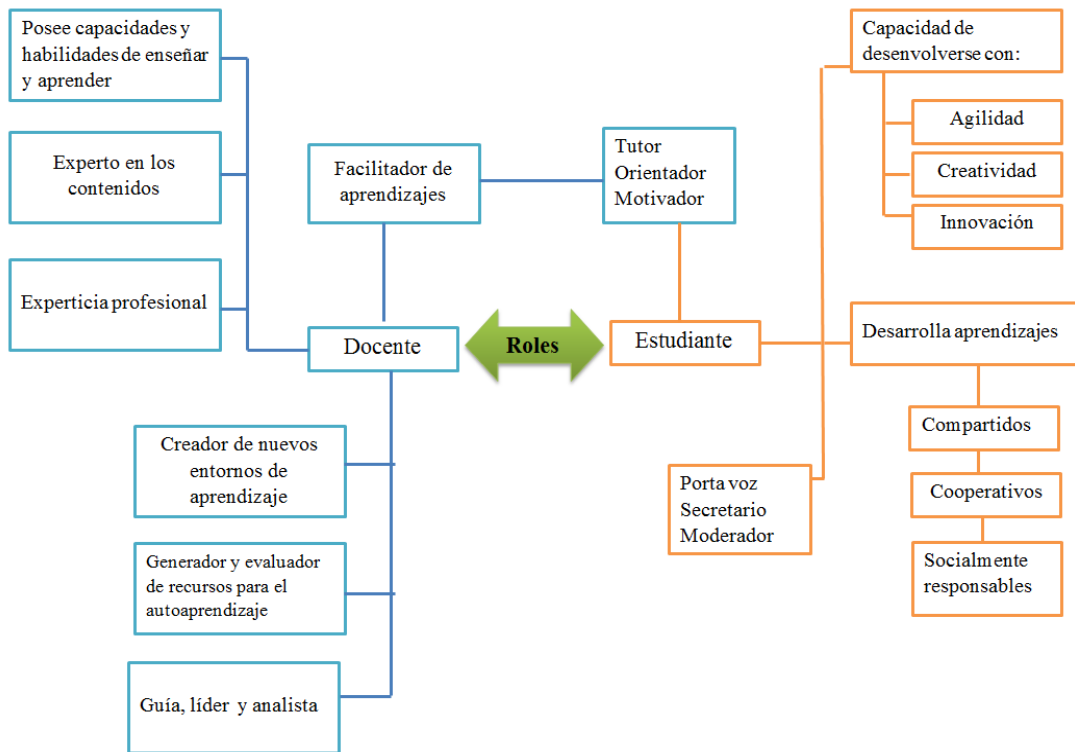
Posee capacidades y habilidades de enseñar y aprender

Experto en los contenidos

Experticia profesional

Facilitador de aprendizajes

Tutor
Orientador
Motivador

Capacidad de desenvolverse con:

Agilidad

Creatividad

Innovación

Docente

Roles

Estudiante

Desarrolla aprendizajes

Compartidos

Cooperativos

Socialmente responsables

Porta voz
Secretario
Moderador

Creador de nuevos entornos de aprendizaje

Generador y evaluador de recursos para el autoaprendizaje

Guía, líder y analista